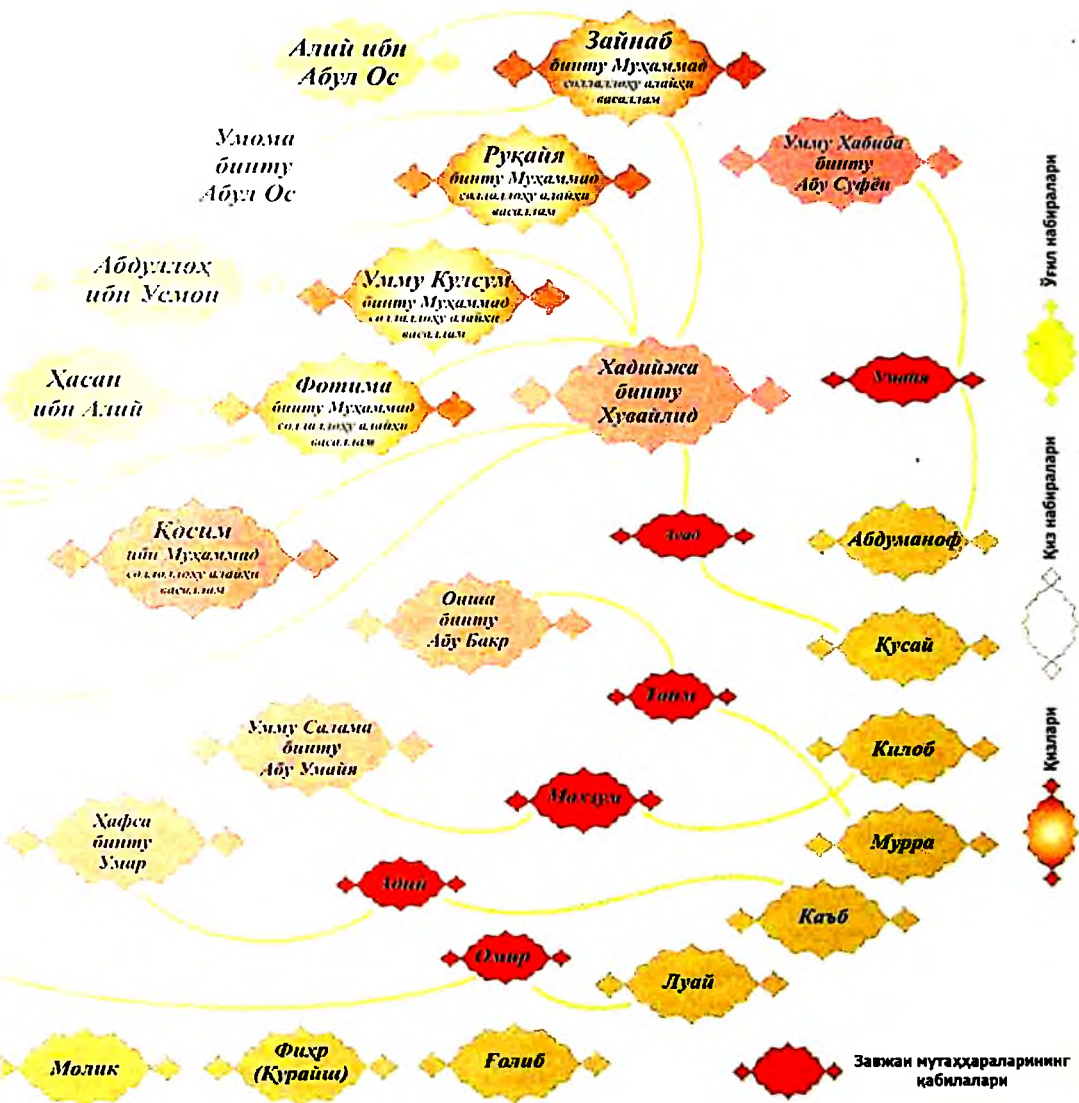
Алий ибн Абул Ос

Зайнаб бинту Муҳаммад соллаллоҳу алайҳи васаллам

Умома бинту Абул Ос

Руқайя бинту Муҳаммад соллаллоҳу алайҳи васаллам

Умму Ҳабиба бинту Абу Суфён

Ўғил набиралари

Абдуллоҳ ибн Усмон

Умму Кулсум бинту Муҳаммад соллаллоҳу алайҳи васаллам

Ҳасан ибн Алий

Фотима бинту Муҳаммад соллаллоҳу алайҳи васаллам

Хадийжа бинту Хувайлид

Умайя

Қиз набиралари

Қосим ибн Муҳаммад соллаллоҳу алайҳи васаллам

Асад

Абдуманоф

Оиша бинту Абу Бакр

Қусай

Тайм

Умму Салама бинту Абу Умайя

Килоб

Қизлари

Махзум

Ҳафса бинту Умар

Мурра

Адий

Каъб

Омир

Луай

Молик

Фихр (Қурайш)

Ғолиб

Завжаи мутаҳҳараларининг қабилалари